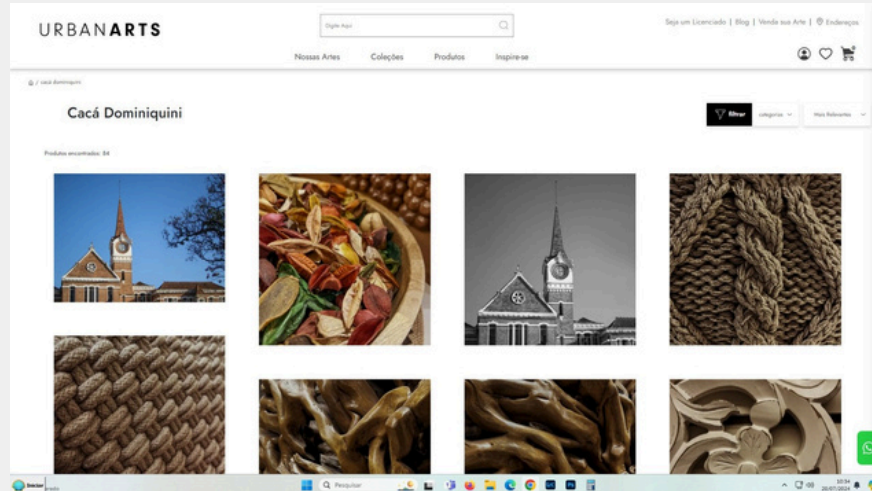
URBANARTS

Digite Aqui

Seja um Licenciado | Blog | Venda sua Arte | Endereços

Nossas Artes Coleções Produtos Inspire-se

/ cacá dominiquini

Cacá Dominiquini

Filtrar categorias Mais Relevantes

Produtos encontrados: 84

Pesquisar

10:34
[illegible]